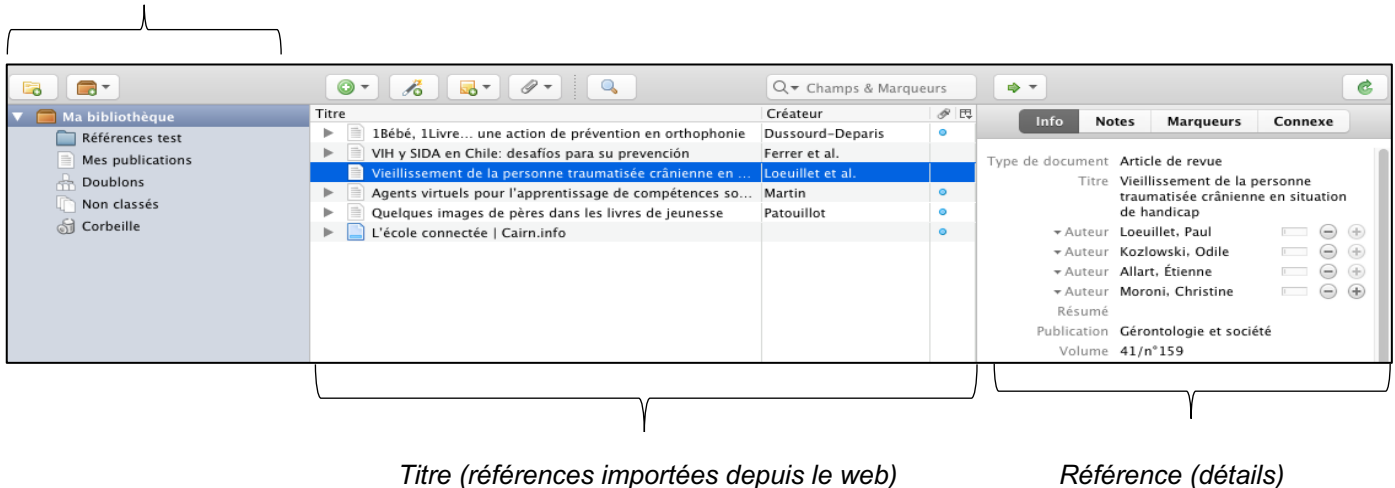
Q▾ Champs & Marqueurs

Ma bibliothèque
Références test
Mes publications
Doublons
Non classés
Corbeille

| Titre | Créateur |
|---|---|
| 1Bébé, 1Livre… une action de prévention en orthophonie | Dussourd-Deparis |
| VIH y SIDA en Chile: desafíos para su prevención | Ferrer et al. |
| Vieillissement de la personne traumatisée crânienne en … | Loeuillet et al. |
| Agents virtuels pour l'apprentissage de compétences so… | Martin |
| Quelques images de pères dans les livres de jeunesse | Patouillot |
| L'école connectée \| Cairn.info | |

Info | Notes | Marqueurs | Connexe

Type de document Article de revue
Titre Vieillissement de la personne traumatisée crânienne en situation de handicap
Auteur Loeuillet, Paul
Auteur Kozlowski, Odile
Auteur Allart, Étienne
Auteur Moroni, Christine
Résumé
Publication Gérontologie et société
Volume 41/n°159

Titre (références importées depuis le web)

Référence (détails)